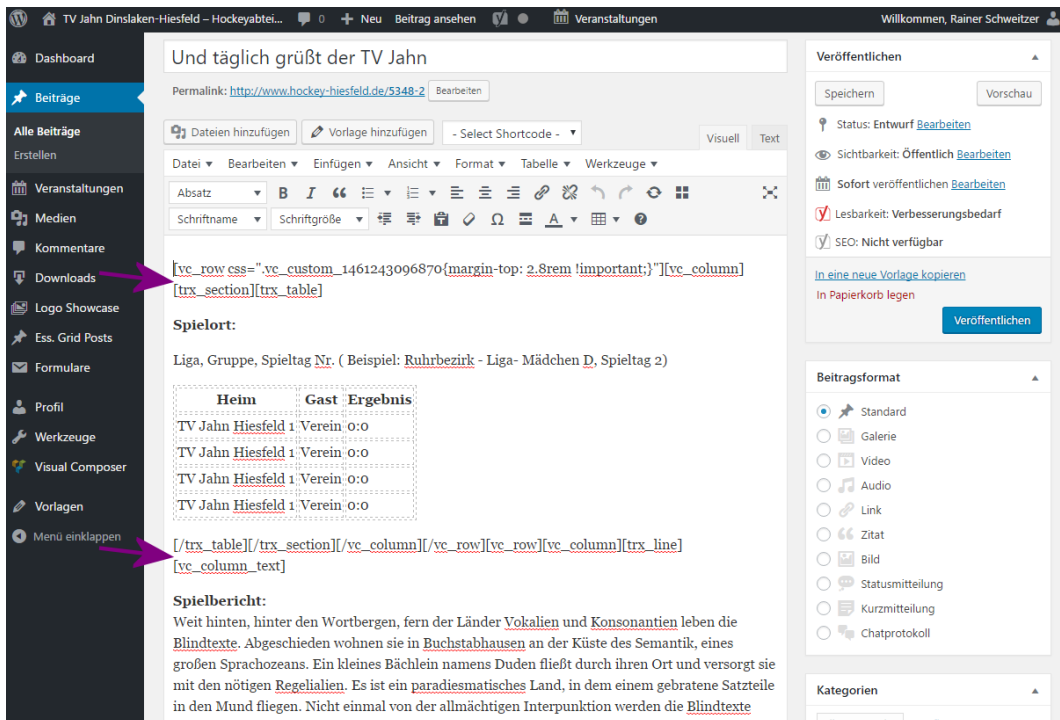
TV Jahn Dinslaken-Hiesfeld – Hockeyabtei... 0 + Neu Beitrag ansehen Veranstaltungen Willkommen, Rainer Schweitzer

Dashboard
Beiträge
Alle Beiträge
Erstellen
Veranstaltungen
Medien
Kommentare
Downloads
Logo Showcase
Ess. Grid Posts
Formulare
Profil
Werkzeuge
Visual Composer
Vorlagen
Menü einklappen

Und täglich grüßt der TV Jahn

Permalink: http://www.hockey-hiesfeld.de/5348-2 Bearbeiten

Dateien hinzufügen Vorlage hinzufügen - Select Shortcode - Visuell Text

Datei Bearbeiten Einfügen Ansicht Format Tabelle Werkzeuge

Absatz
Schriftname Schriftgröße

[vc_row css=".vc_custom_1461243096870{margin-top: 2.8rem !important;}"][vc_column][trx_section][trx_table]

Spielort:

Liga, Gruppe, Spieltag Nr. ( Beispiel: Ruhrbezirk - Liga- Mädchen D, Spieltag 2)

| Heim | Gast | Ergebnis |
|---|---|---|
| TV Jahn Hiesfeld 1 | Verein | 0:0 |
| TV Jahn Hiesfeld 1 | Verein | 0:0 |
| TV Jahn Hiesfeld 1 | Verein | 0:0 |
| TV Jahn Hiesfeld 1 | Verein | 0:0 |

[/trx_table][/trx_section][/vc_column][/vc_row][vc_row][vc_column][trx_line][vc_column_text]

Spielbericht:
Weit hinten, hinter den Wortbergen, fern der Länder Vokalien und Konsonantien leben die Blindtexte. Abgeschieden wohnen sie in Buchstabhausen an der Küste des Semantik, eines großen Sprachozeans. Ein kleines Bächlein namens Duden fließt durch ihren Ort und versorgt sie mit den nötigen Regelialien. Es ist ein paradiesmatisches Land, in dem einem gebratene Satzteile in den Mund fliegen. Nicht einmal von der allmächtigen Interpunktion werden die Blindtexte

Veröffentlichen
Speichern Vorschau
Status: Entwurf Bearbeiten
Sichtbarkeit: Öffentlich Bearbeiten
Sofort veröffentlichen Bearbeiten
Lesbarkeit: Verbesserungsbedarf
SEO: Nicht verfügbar
In eine neue Vorlage kopieren
In Papierkorb legen
Veröffentlichen

Beitragsformat
Standard
Galerie
Video
Audio
Link
Zitat
Bild
Statusmitteilung
Kurzmitteilung
Chatprotokoll

Kategorien